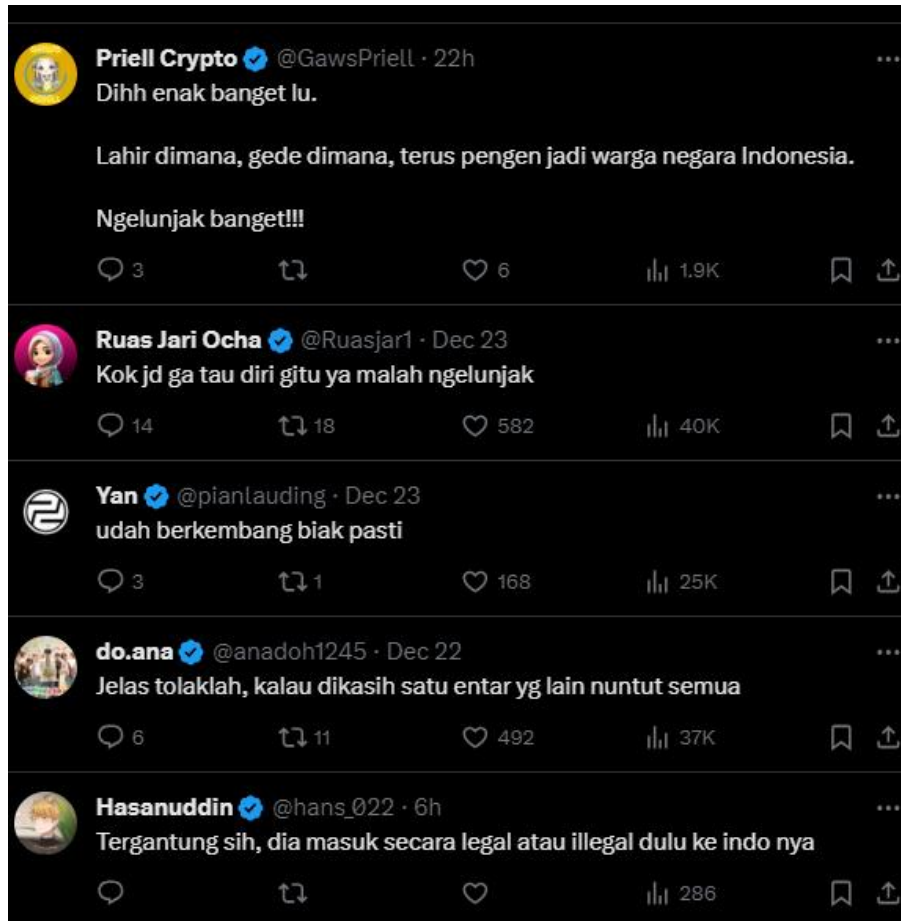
Priell Crypto @GawsPriell · 22h
Dihh enak banget lu.

Lahir dimana, gede dimana, terus pengen jadi warga negara Indonesia.

Ngelunjak banget!!!

3 6 1.9K

Ruas Jari Ocha @Ruasjar1 · Dec 23
Kok jd ga tau diri gitu ya malah ngelunjak

14 18 582 40K

Yan @pianlauding · Dec 23
udah berkembang biak pasti

3 1 168 25K

do.ana @anadoh1245 · Dec 22
Jelas tolaklah, kalau dikasih satu entar yg lain nuntut semua

6 11 492 37K

Hasanuddin @hans_022 · 6h
Tergantung sih, dia masuk secara legal atau illegal dulu ke indo nya

286